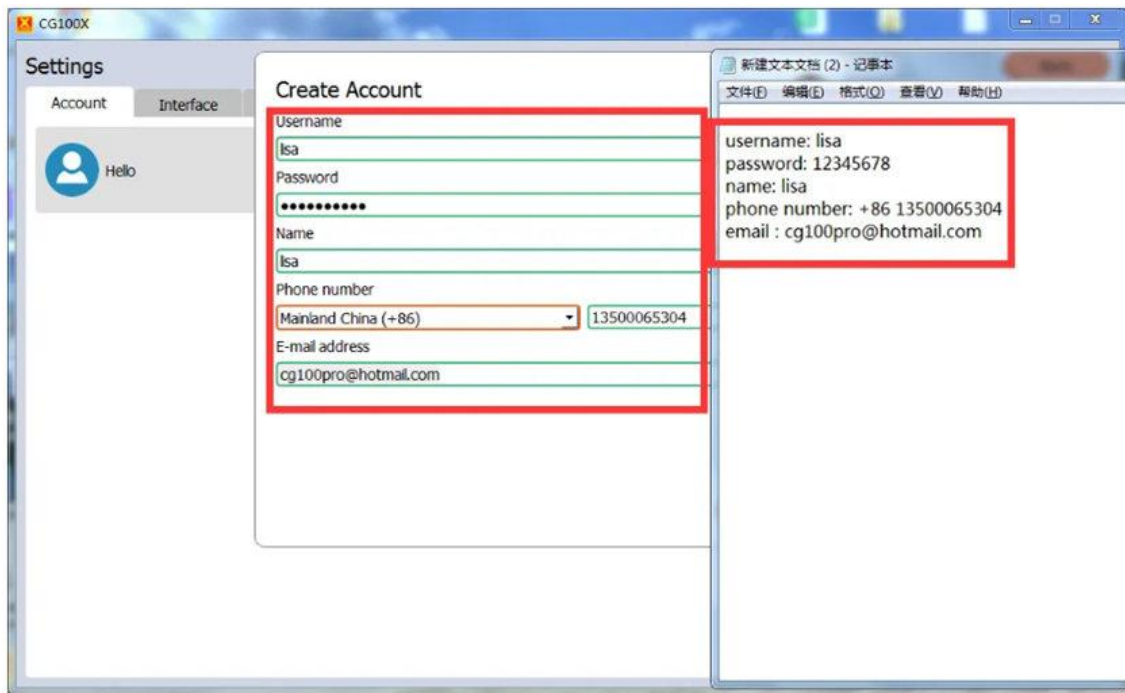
CG100X

Settings

Account Interface

Hello

Create Account

Username

lisa

Password

•••••••••••

Name

lisa

Phone number

Mainland China (+86)

13500065304

E-mail address

cg100pro@hotmail.com

新建文本文档 (2) - 记事本

文件(F) 编辑(E) 格式(O) 查看(V) 帮助(H)

username: lisa
password: 12345678
name: lisa
phone number: +86 13500065304
email : cg100pro@hotmail.com